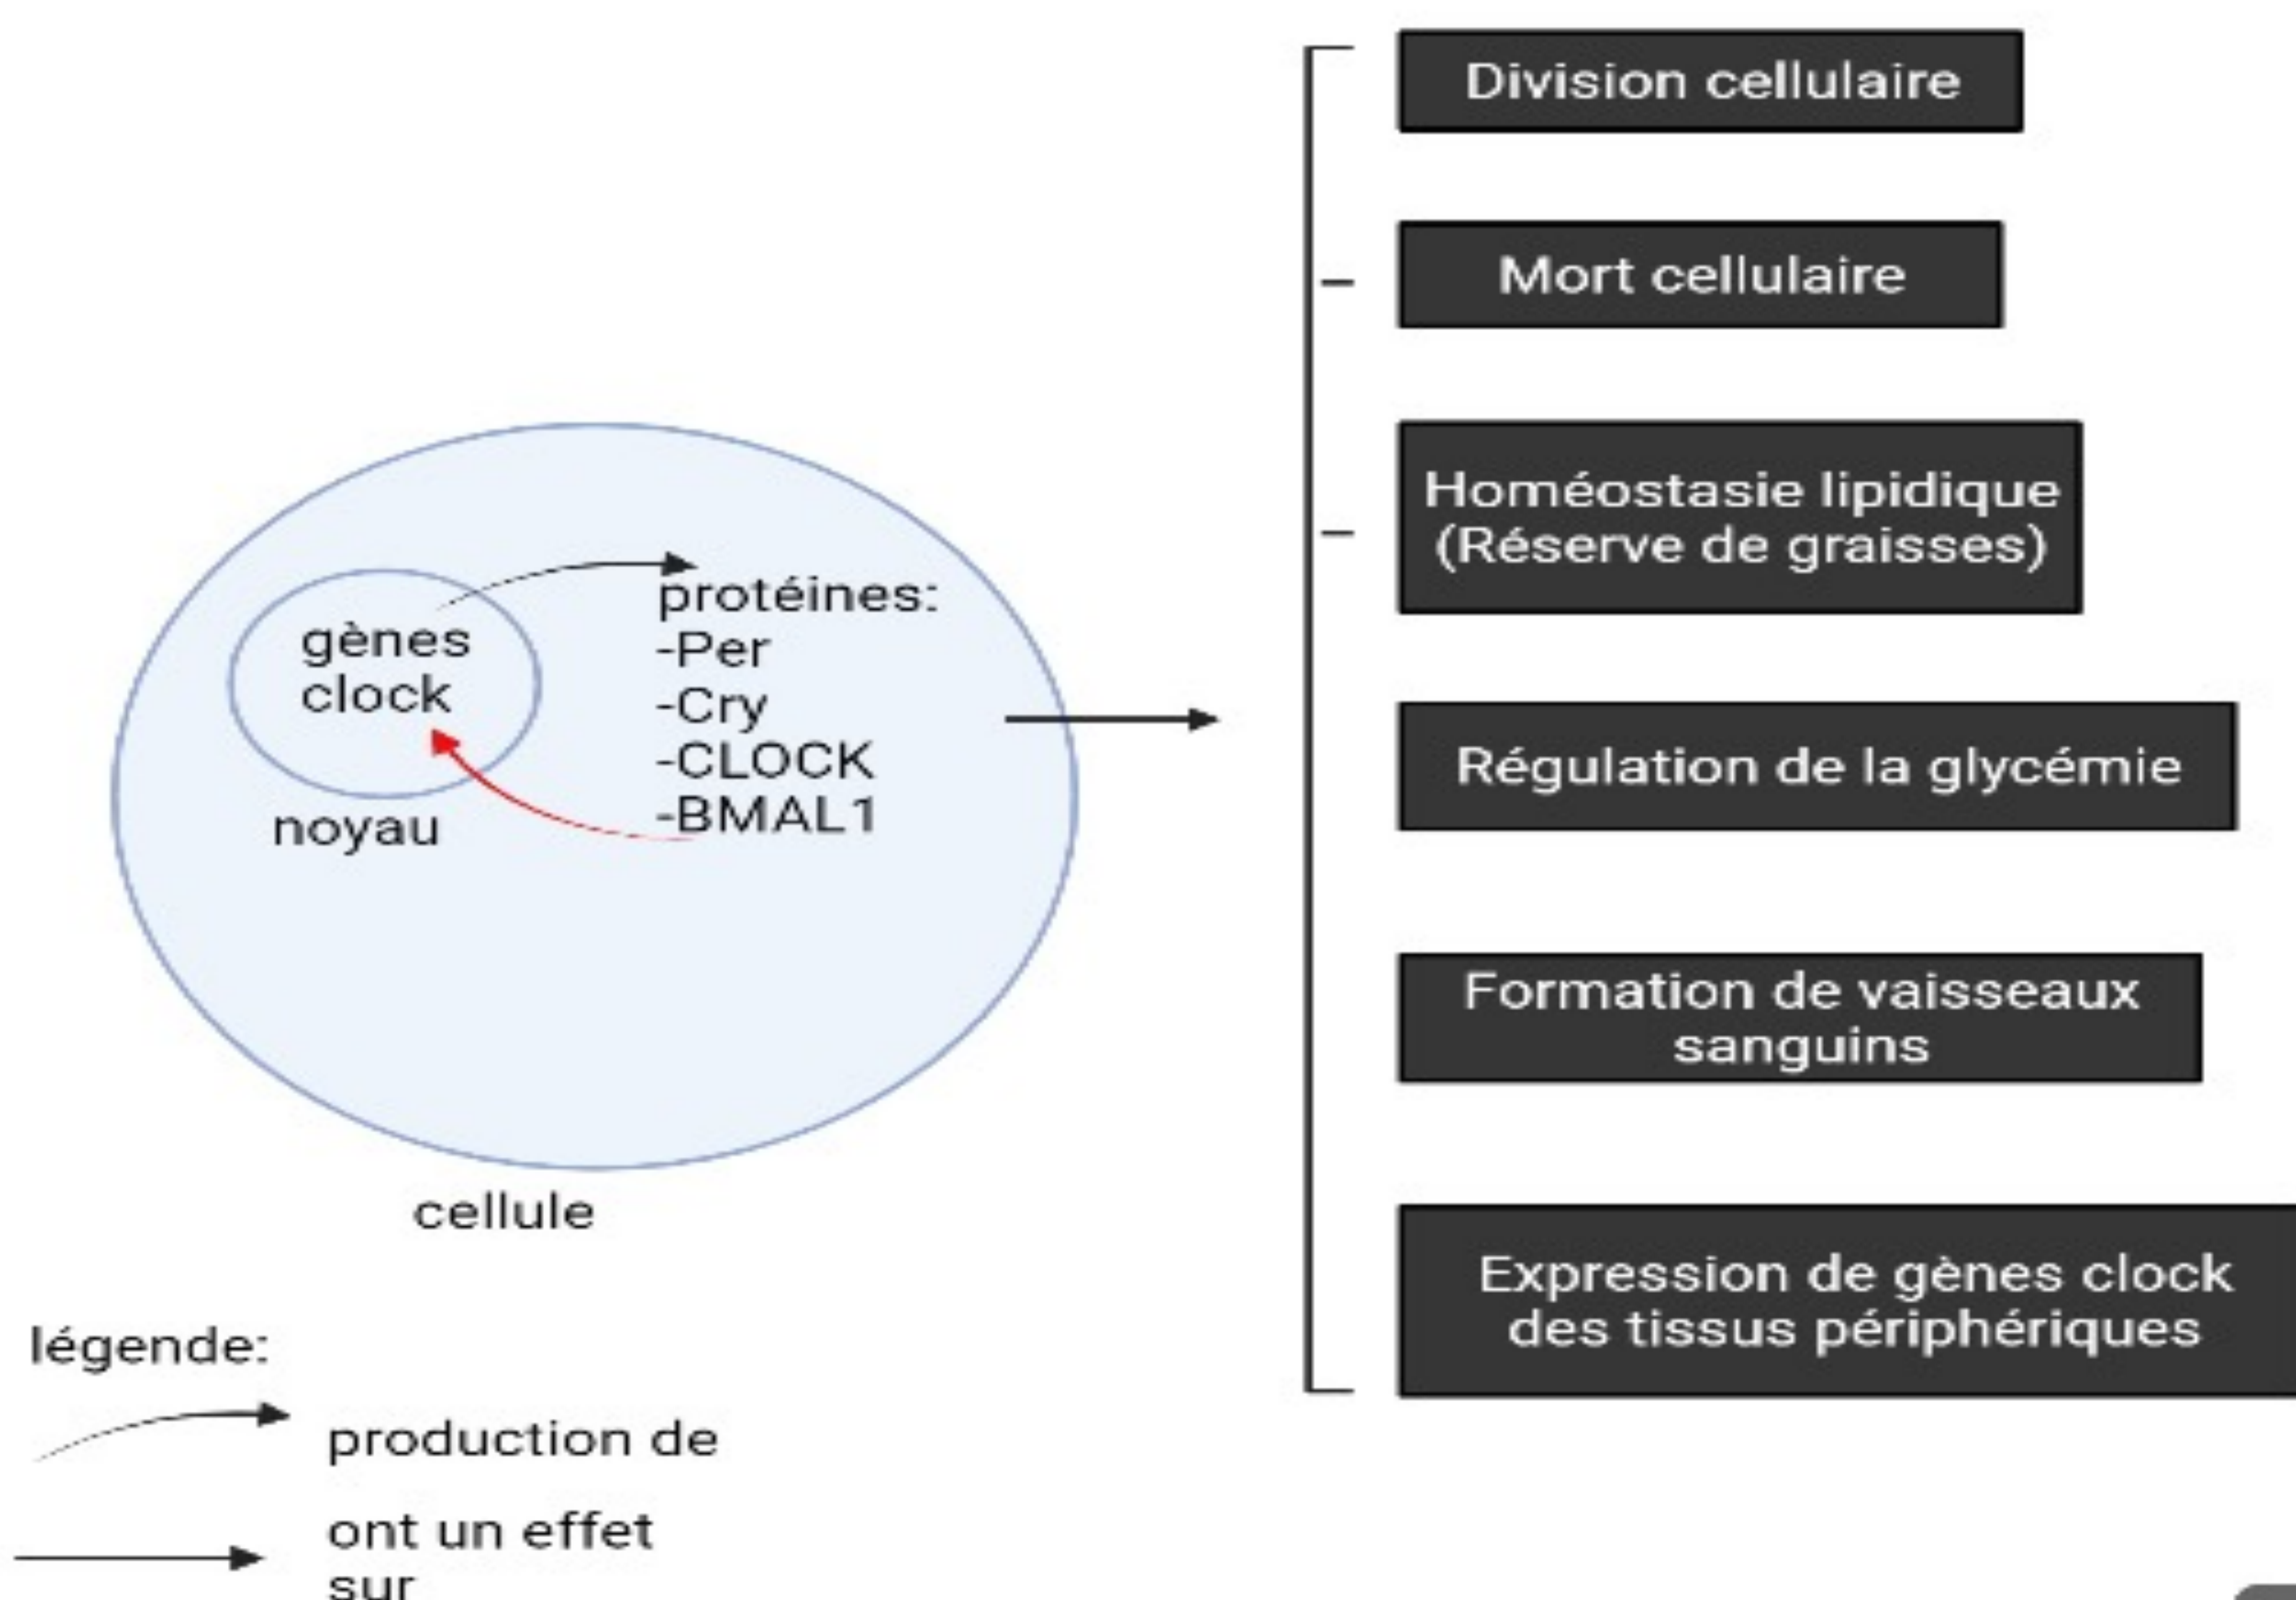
gènes clock

noyau

protéines:
-Per
-Cry
-CLOCK
-BMAL1

cellule

Division cellulaire

Mort cellulaire

Homéostasie lipidique (Réserve de graisses)

Régulation de la glycémie

Formation de vaisseaux sanguins

Expression de gènes clock des tissus périphériques

légende:

production de

ont un effet sur